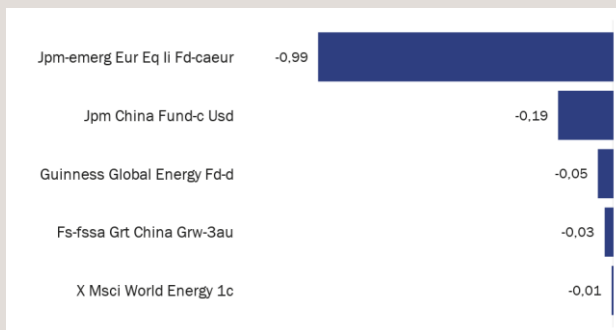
| | |
|---|---|
| Jpm-emerg Eur Eq Ii Fd-caeur | -0,99 |
| Jpm China Fund-c Usd | -0,19 |
| Guinness Global Energy Fd-d | -0,05 |
| Fs-fssa Grt China Grw-3au | -0,03 |
| X Msci World Energy 1c | -0,01 |